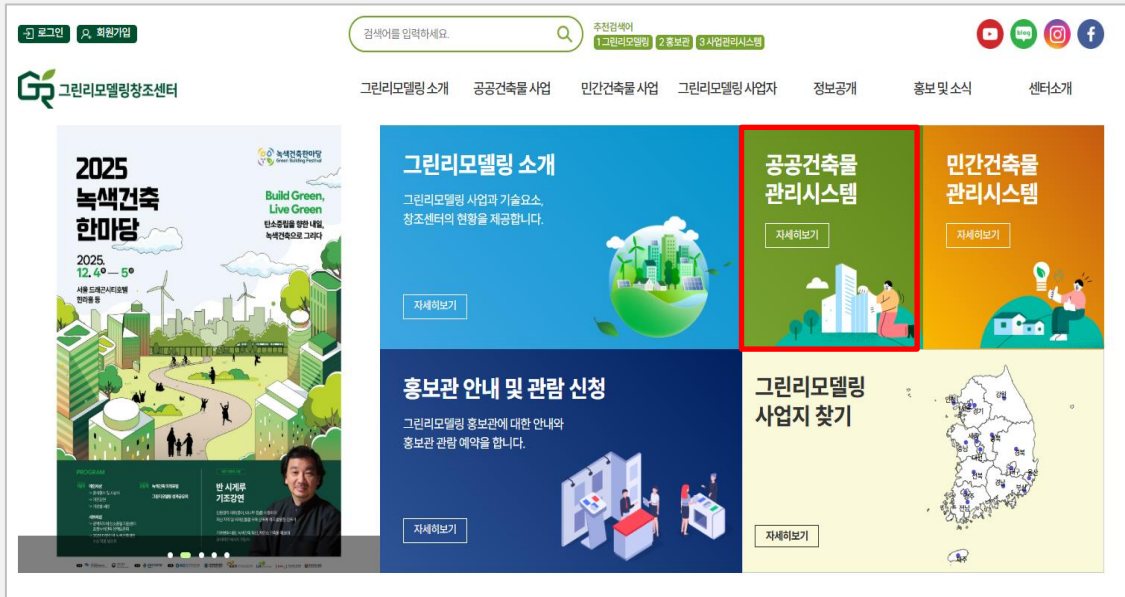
로그인 회원가입

검색어를 입력하세요.

추천검색어
1그린리모델링 2홍보관 3사업관리시스템

blog

그린리모델링창조센터

그린리모델링 소개 공공건축물 사업 민간건축물 사업 그린리모델링 사업자 정보공개 홍보 및 소식 센터소개

녹색건축한마당
Green Building Festival

2025
녹색건축
한마당

Build Green,
Live Green

탄소중립을 향한 내일,
녹색건축으로 그리다

2025.
12. 4 — 5

서울 드래곤시티호텔
한라룸 등

PROGRAM

반 시게루
기조강연

그린리모델링 소개

그린리모델링 사업과 기술요소,
창조센터의 현황을 제공합니다.

자세히보기

공공건축물
관리시스템

자세히보기

민간건축물
관리시스템

자세히보기

홍보관 안내 및 관람 신청

그린리모델링 홍보관에 대한 안내와
홍보관 관람 예약을 합니다.

자세히보기

그린리모델링
사업지 찾기

자세히보기